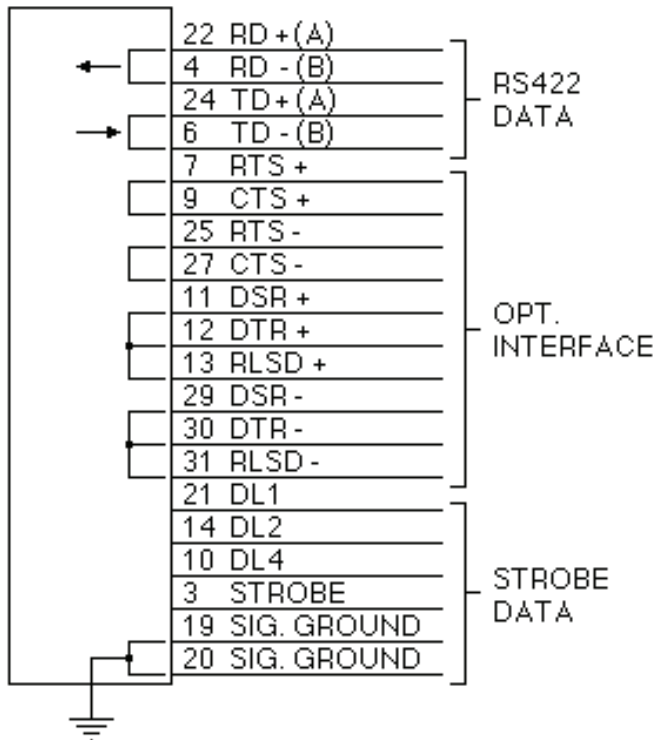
22 RD + (A)
4 RD - (B)
24 TD + (A)
6 TD - (B)
7 RTS +
9 CTS +
25 RTS -
27 CTS -
11 DSR +
12 DTR +
13 RLSD +
29 DSR -
30 DTR -
31 RLSD -
21 DL1
14 DL2
10 DL4
3 STROBE
19 SIG. GROUND
20 SIG. GROUND

RS422 DATA

OPT. INTERFACE

STROBE DATA